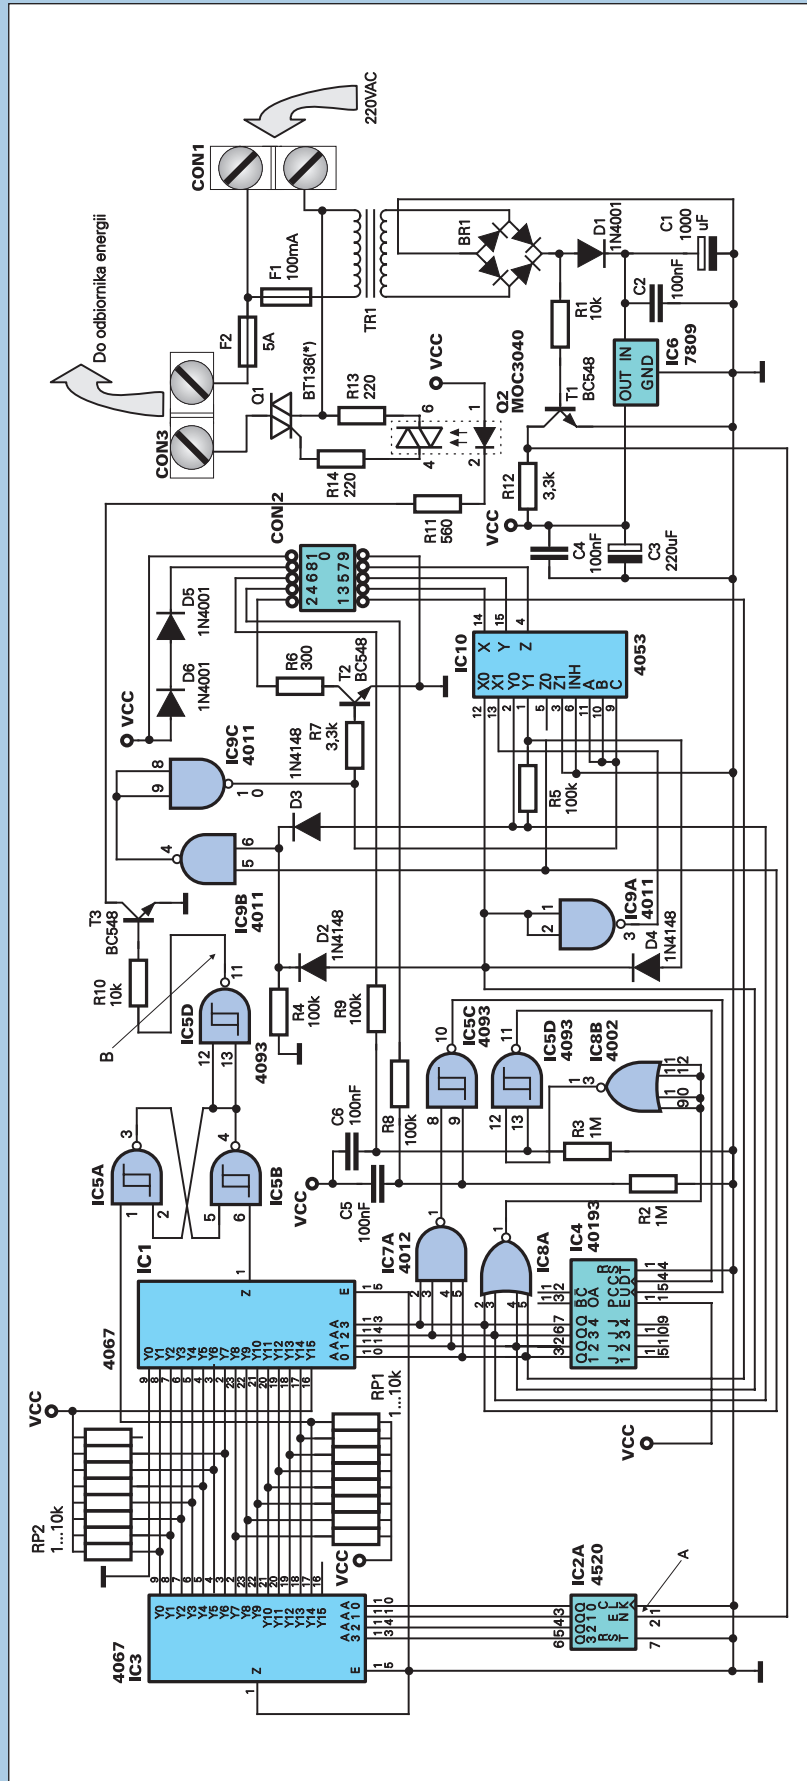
220VAC
CON1
Do odbiornika energii
F1 100mA
F2 5A
TR1
BR1
D1 1N4001
C1 1000 uF
C2 100nF
R1 10k
IC6 7809
OUT IN GND
CON3
Q1
BT136(*)
R13 220
R14 220
VCC
Q2 MOC3040
6 4 1 2
T1 BC548
R12 3,3k
R11 560
CON2
VCC
C4 100nF
C3 220uF
24681 0
13579
D5 1N4001
D6 1N4001
R6 300
T2 BC548
R7 3,3k
IC10 4053
X Y Z
X0 X1 Y0 Y1 Z0 Z1 INH A B C
14 15 4
12 13 2 1 5 3 6 11 10 9
VCC
IC9C 4011
8 9 10
1N4148
D3
R5 100k
4 5 6
IC9A 4011
1 2 3
D4 1N4148
T3 BC548
R10 10k
IC9B 4011
D2 1N4148
B
IC5D 4093
11 12 13
R4 100k
R9 100k
IC5C 4093
10 8 9
IC5D 4093
11 12 13
IC8B 4002
1 3 9 10 11 12
IC5A
3 1 2
IC5B
4 5 6
C6 100nF
R8 100k
R3 1M
VCC
C5 100nF
R2 1M
IC1
4067
Z E
1 15
Y0 Y1 Y2 Y3 Y4 Y5 Y6 Y7 Y8 Y9 Y10 Y11 Y12 Y13 Y14 Y15
9 8 7 6 5 4 3 2 23 22 21 20 19 18 17 16
AAAA 0123
1 1 1 1 0 1 4 3
IC7A 4012
1 2 3 4 5
IC8A
1 2 3 4 5
IC4 40193
QQQQ 1234
JJJJ 1234
BC OA
PCCS EUDT
R
VCC
VCC
RP1 1...10k
RP2 1...10k
VCC
4067 IC3
Y0 Y1 Y2 Y3 Y4 Y5 Y6 Y7 Y8 Y9 Y10 Y11 Y12 Y13 Y14 Y15
AAAA 3210
Z E
1 15
IC2A 4520
QQQQ 3210
RS ST
E N
C L K
6 5 4 3
7
2 1
A